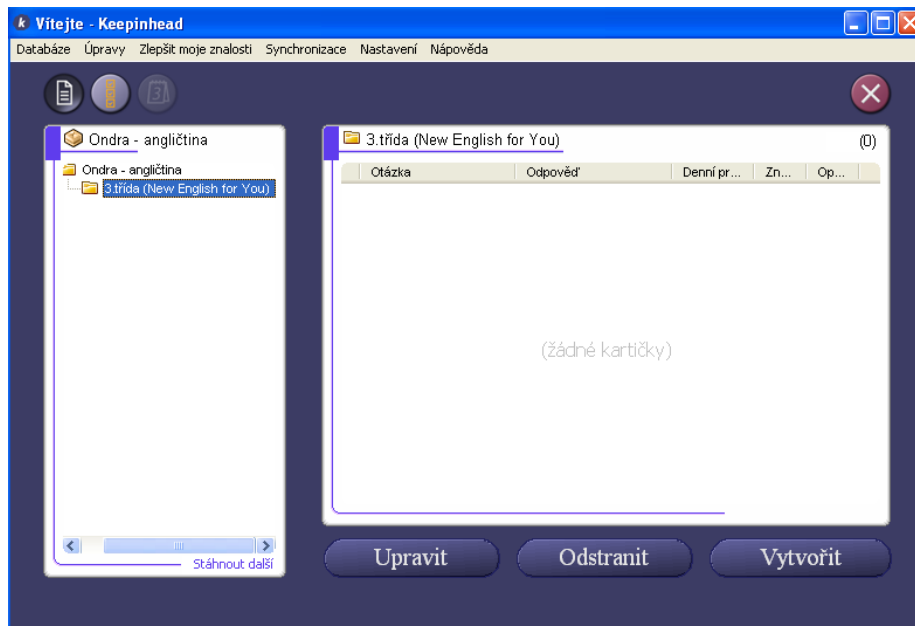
Vítejte - Keepinhead

Databáze Úpravy Zlepšit moje znalosti Synchronizace Nastavení Nápověda

Ondra - angličtina

Ondra - angličtina
3.třída (New English for You)

Stáhnout další

3.třída (New English for You)
(0)

| Otázka | Odpověď | Denní pr... | Zn... | Op... |
|---|---|---|---|---|

(žádné kartičky)

Upravit Odstranit Vytvořit